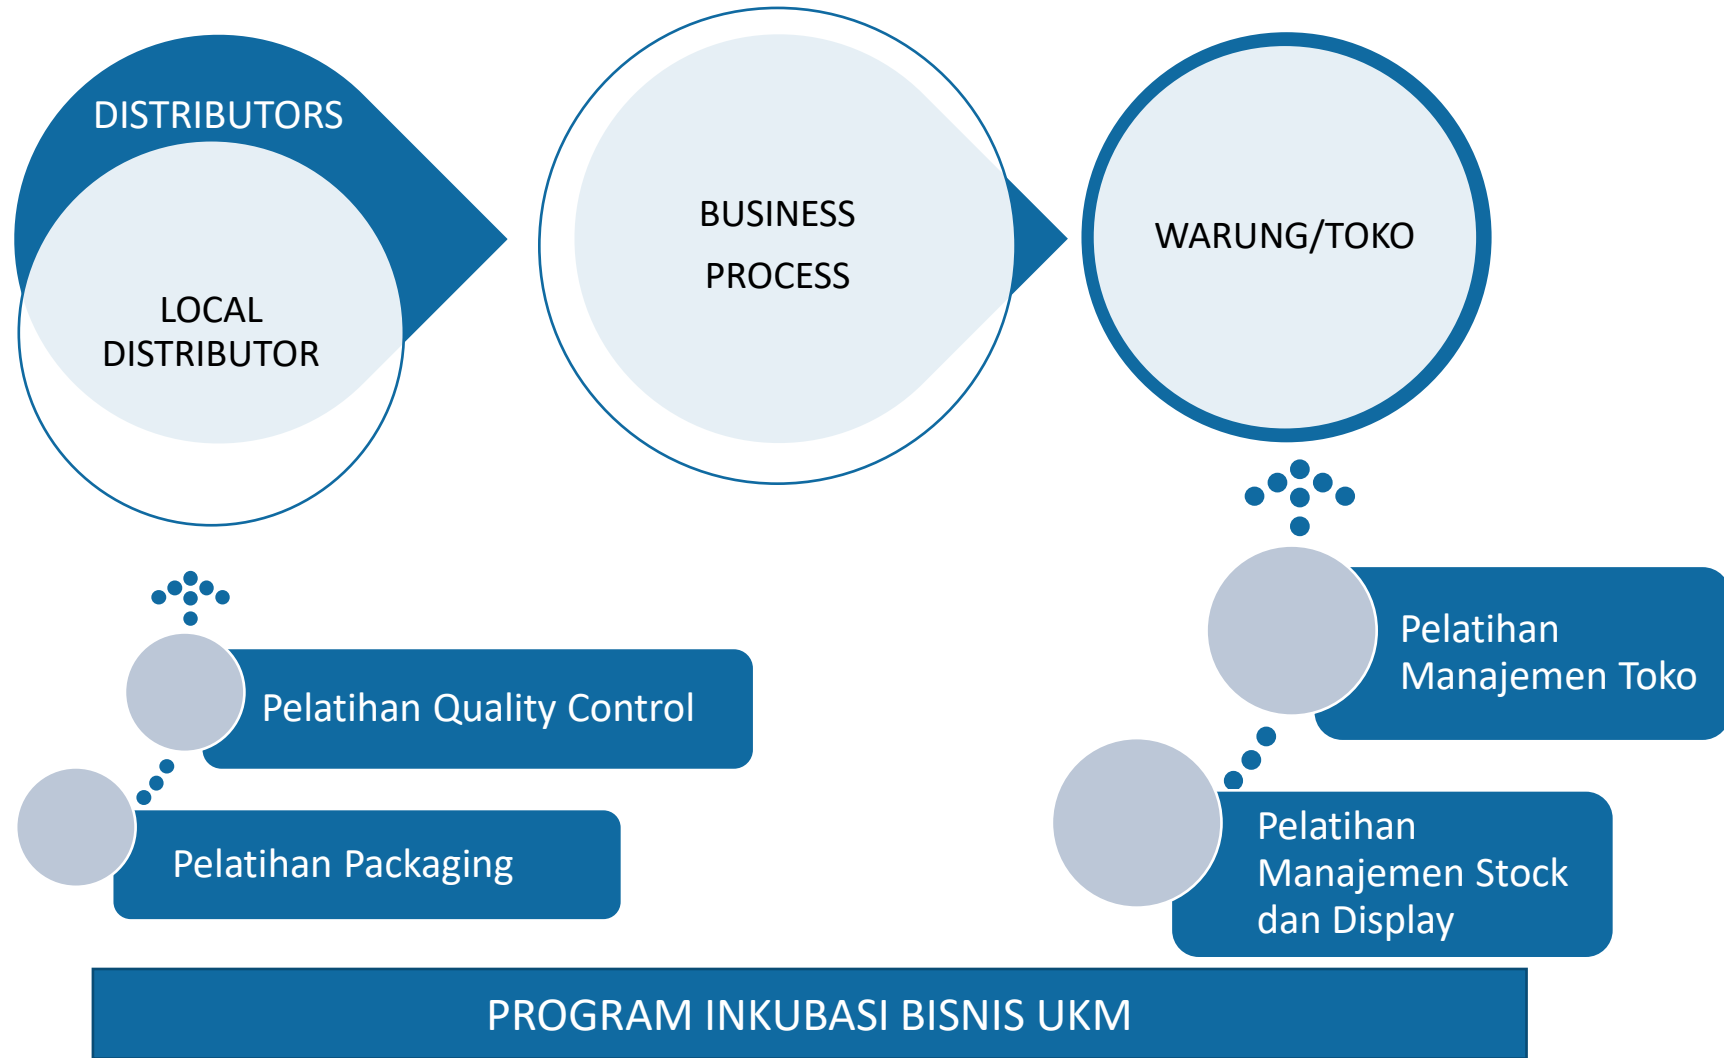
DISTRIBUTORS

LOCAL DISTRIBUTOR

BUSINESS PROCESS

WARUNG/TOKO

Pelatihan Quality Control

Pelatihan Packaging

Pelatihan Manajemen Toko

Pelatihan Manajemen Stock dan Display

PROGRAM INKUBASI BISNIS UKM